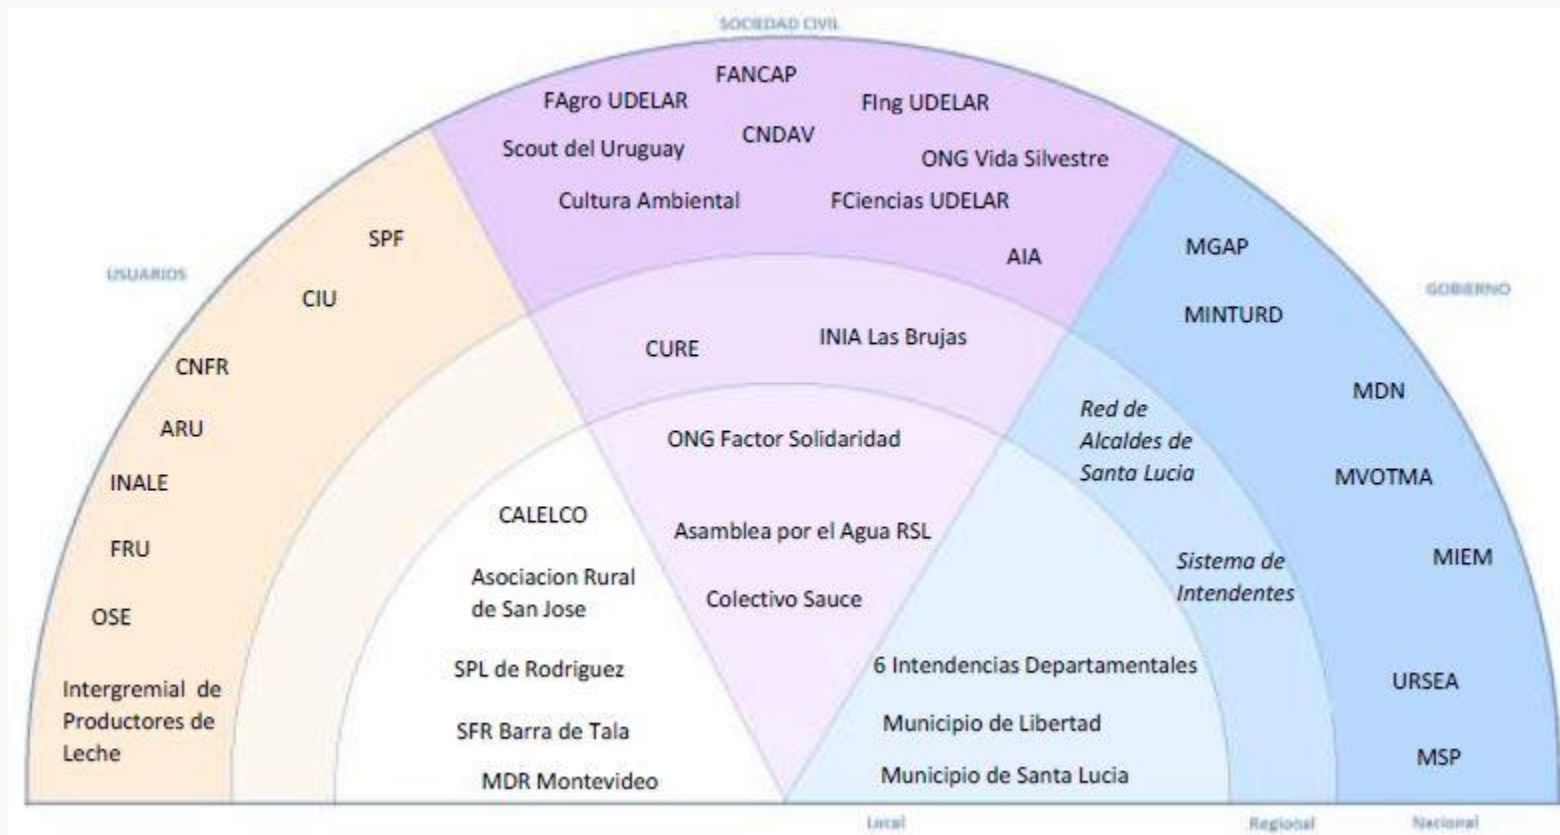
SOCIEDAD CIVIL

FANCAP
FAgro UDELAR
FIng UDELAR
Scout del Uruguay
CNDAV
ONG Vida Silvestre
Cultura Ambiental
FCiencias UDELAR
AIA

USUARIOS

SPF
CIU
CNFR
ARU
INALE
FRU
OSE
Intergremial de Productores de Leche

GOBIERNO

MGAP
MINTURD
MDN
MVOTMA
MIEM
URSEA
MSP

CURE
INIA Las Brujas
ONG Factor Solidaridad
Red de Alcaldes de Santa Lucia
CALELCO
Asamblea por el Agua RSL
Sistema de Intendentes
Asociacion Rural de San Jose
Colectivo Sauce
SPL de Rodriguez
6 Intendencias Departamentales
SFR Barra de Tala
Municipio de Libertad
MDR Montevideo
Municipio de Santa Lucia

Local
Regional
Nacional